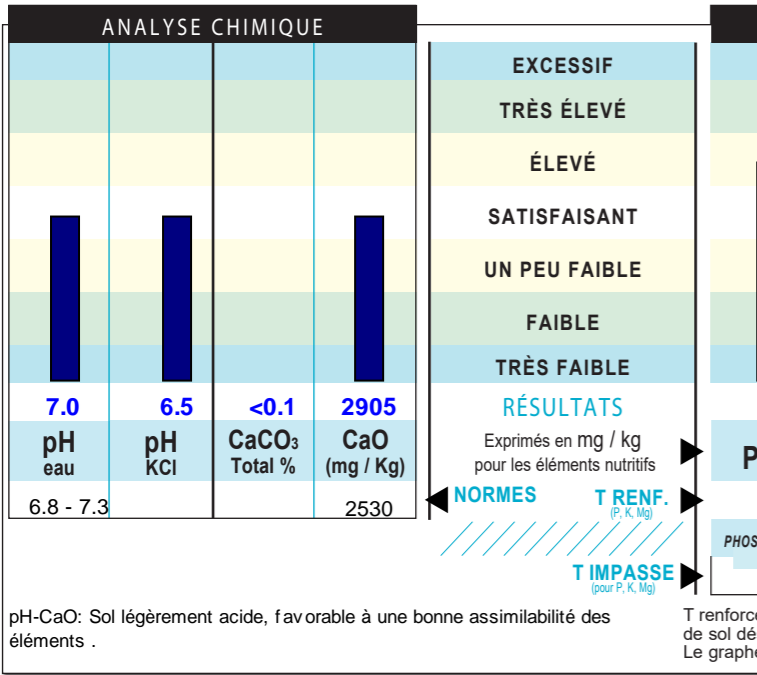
ANALYSE CHIMIQUE

EXCESSIF

TRÈS ÉLEVÉ

ÉLEVÉ

SATISFAISANT

UN PEU FAIBLE

FAIBLE

TRÈS FAIBLE

| 7.0 | 6.5 | <0.1 | 2905 |
|---|---|---|---|
| pH eau | pH KCl | $CaCO_3$ Total % | CaO (mg / Kg) |
| 6.8 - 7.3 | | | 2530 |

RÉSULTATS

Exprimés en mg / kg pour les éléments nutritifs

NORMES

T RENF. (P, K, Mg)

T IMPASSE (pour P, K, Mg)

P

PHOS

pH-CaO: Sol légèrement acide, f av orable à une bonne assimilabilité des éléments .

T renforc
de sol dé
Le graphe